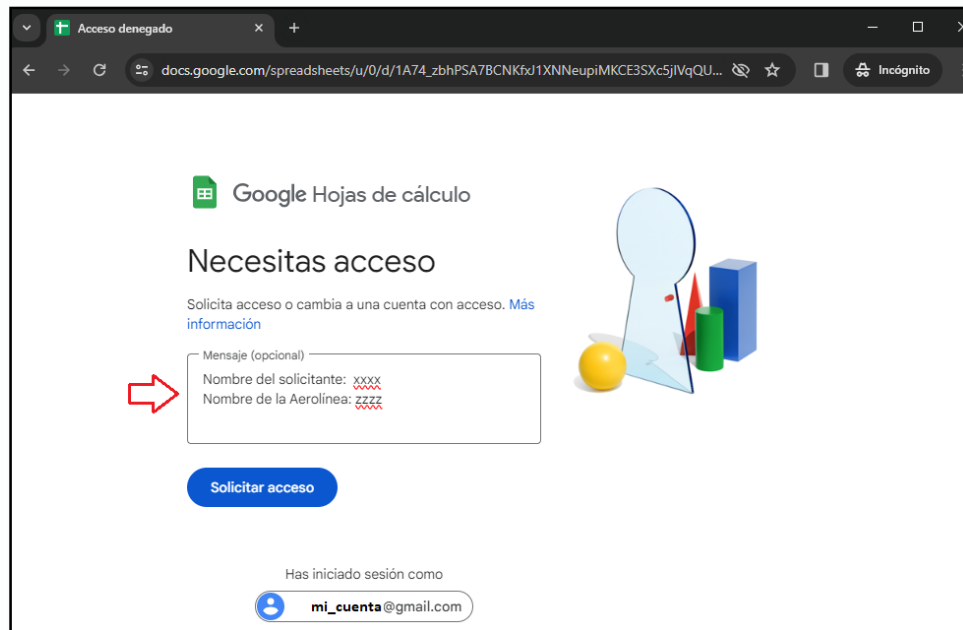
Acceso denegado

docs.google.com/spreadsheets/u/0/d/1A74_zbhPSA7BCNKfxJ1XNNeupiMKCE3SXc5jIVqQU...

Incógnito

Google Hojas de cálculo

Necesitas acceso

Solicita acceso o cambia a una cuenta con acceso. Más información

Mensaje (opcional)
Nombre del solicitante: xxxx
Nombre de la Aerolínea: zzzz

Solicitar acceso

Has iniciado sesión como

mi_cuenta@gmail.com